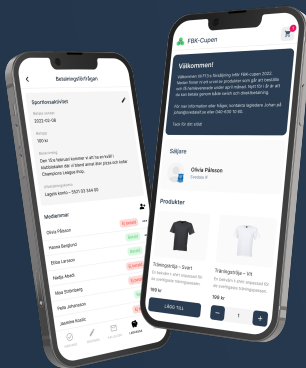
Betalningsförfrågan

Sportlovsaktivitet

2022-02-08

Belopp

180 kr

Beskrivning

Den 11:e februari kommer vi att ha en kväll i idrottshallen för vi tittar sedan på Champions League final.

Legato konto - 5501 23 344 55

Medlemmar

Olivia Pålsson

Hanna Berglund

Ebba Larsson

Nellie Abadi

Nina Östenberg

Pella Johansson

Jasmine Karlic

FBK-Cupen

Välkommen!

Välkommen till FBK-Cupen 2022. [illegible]

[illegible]

Tack för ditt stöd!

Säljare

Olivia Pålsson

Sverige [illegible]

Produkter

Träningströja - Svart

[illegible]

169 kr

LÄGG TILL

Träningströja - Vit

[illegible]

169 kr

1